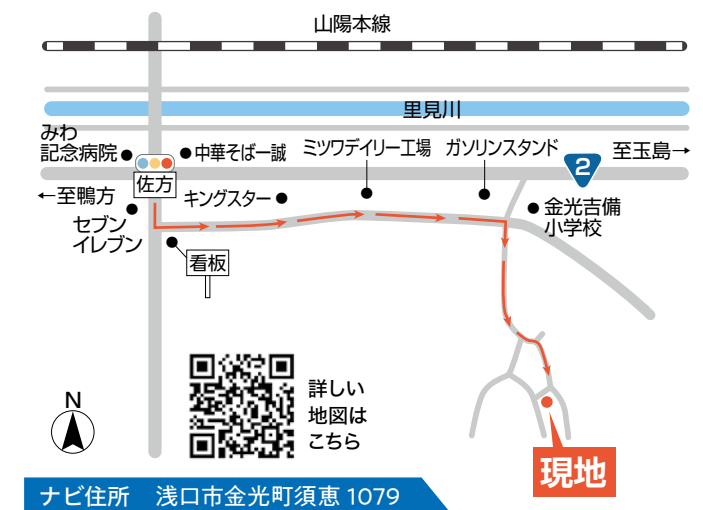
山陽本線

里見川

みわ記念病院

中華そば一誠

ミツワデイリー工場

ガソリンスタンド

2

至玉島→

佐方

←至鴨方

キングスター

金光吉備小学校

セブンイレブン

看板

詳しい地図はこちら

N

現地

ナビ住所　浅口市金光町須恵 1079